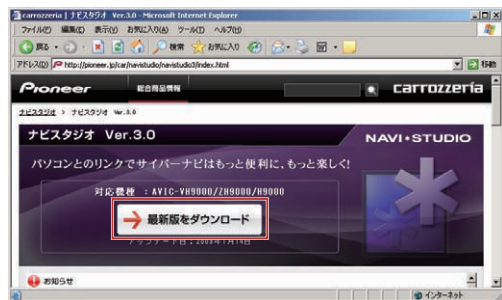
carrozzeria | ナビスタジオ Ver.3.0 - Microsoft Internet Explorer

ファイル(F) 編集(E) 表示(V) お気に入り(A) ツール(T) ヘルプ(H)

戻る 検索 お気に入り

アドレス(D) http://pioneer.jp/car/navistudio/navistudio3/index.html 移動

Pioneer 総合商品情報 carrozzeria

ナビスタジオ > ナビスタジオ Ver.3.0

ナビスタジオ Ver.3.0

NAVI•STUDIO

パソコンとのリンクでサイバーナビはもっと便利に、もっと楽しく!

対応機種 : AVIC-VH9000/ZH9000/H9000

最新版をダウンロード

アップデート日 : 2009年 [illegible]月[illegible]日

お知らせ

インターネット